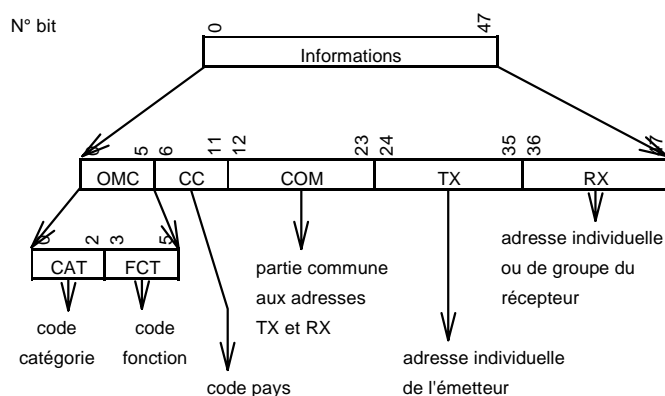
N° bit

0 47
Informations

0 5 6 11 12 23 24 35 36 47
OMC CC COM TX RX

0 2 3 5
CAT FCT

code catégorie

code fonction

code pays

partie commune aux adresses TX et RX

adresse individuelle de l'émetteur

adresse individuelle ou de groupe du récepteur